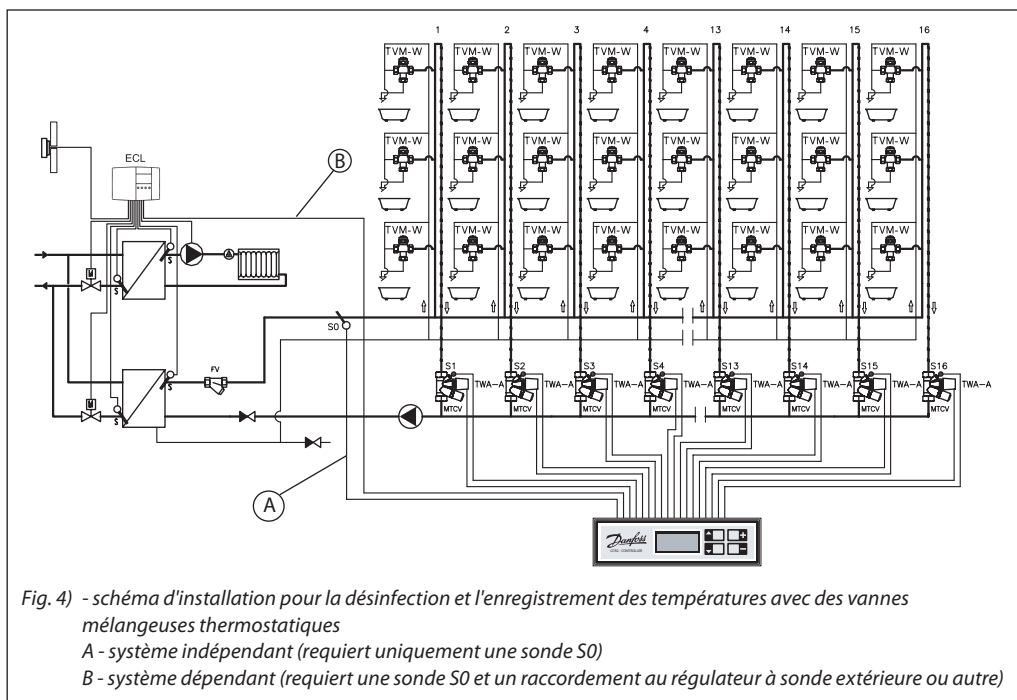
1 2 3 4 13 14 15 16

TVM-W TVM-W TVM-W TVM-W TVM-W TVM-W TVM-W TVM-W
TVM-W TVM-W TVM-W TVM-W TVM-W TVM-W TVM-W TVM-W
TVM-W TVM-W TVM-W TVM-W TVM-W TVM-W TVM-W TVM-W

ECL

B

M
S
S
M
S
S

S0

FV

S1 S2 S3 S4 S13 S14 S15 S16

TWA-A TWA-A TWA-A TWA-A TWA-A TWA-A TWA-A TWA-A

MTCV MTCV MTCV MTCV MTCV MTCV MTCV MTCV

A

Danfoss
CCR2 CONTROLLER

Fig. 4) - schéma d'installation pour la désinfection et l'enregistrement des températures avec des vannes mélangeuses thermostatiques
A - système indépendant (requiert uniquement une sonde S0)
B - système dépendant (requiert une sonde S0 et un raccordement au régulateur à sonde extérieure ou autre)